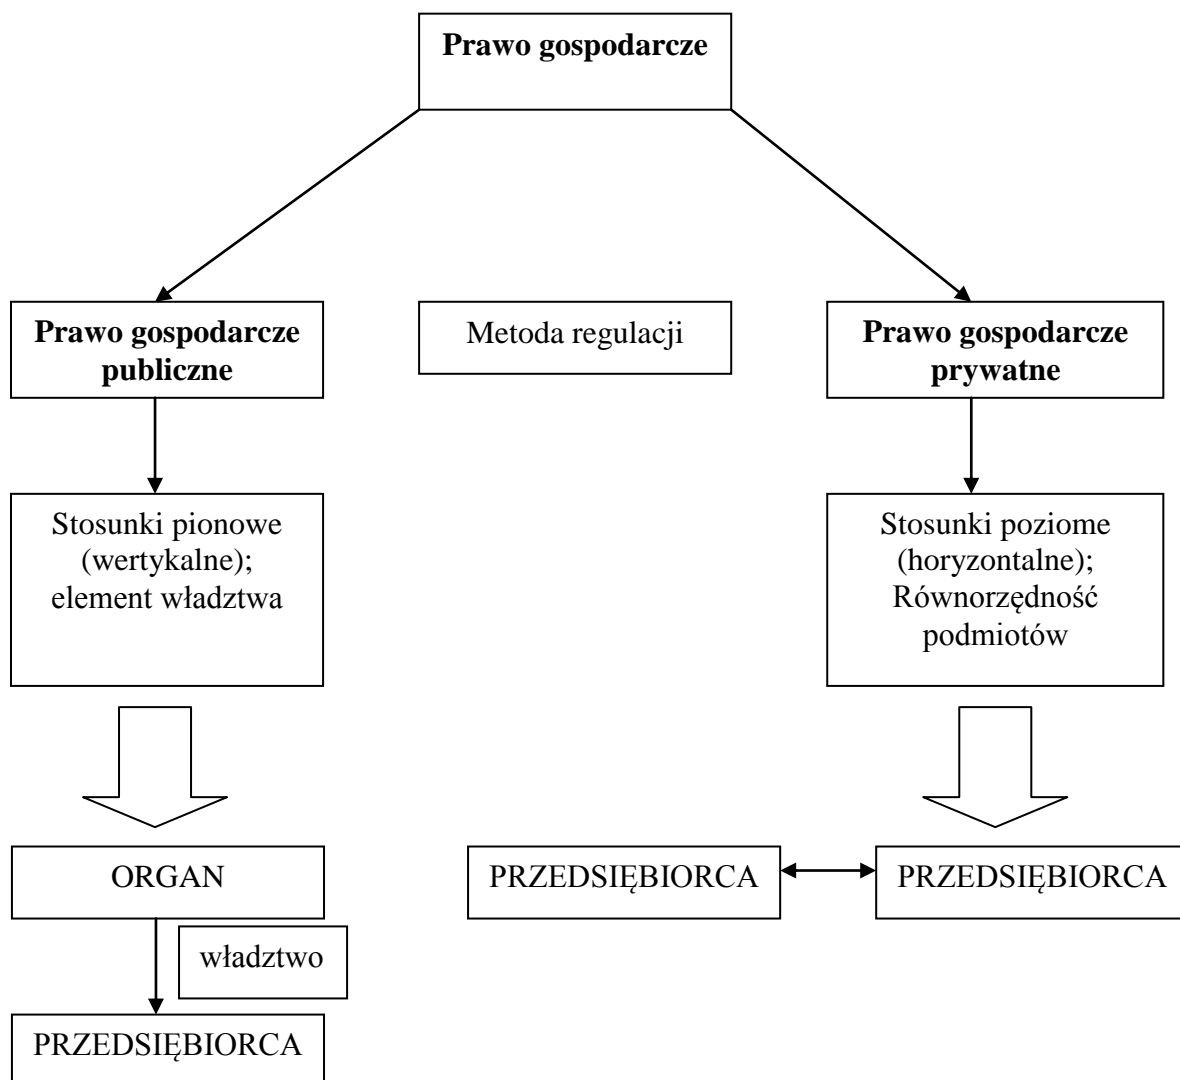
**Prawo gospodarcze**

**Prawo gospodarcze publiczne**

Metoda regulacji

**Prawo gospodarcze prywatne**

Stosunki pionowe (wertykalne); element władztwa

Stosunki poziome (horyzontalne); Równorzędność podmiotów

ORGAN

władztwo

PRZEDSIĘBIORCA

PRZEDSIĘBIORCA

PRZEDSIĘBIORCA